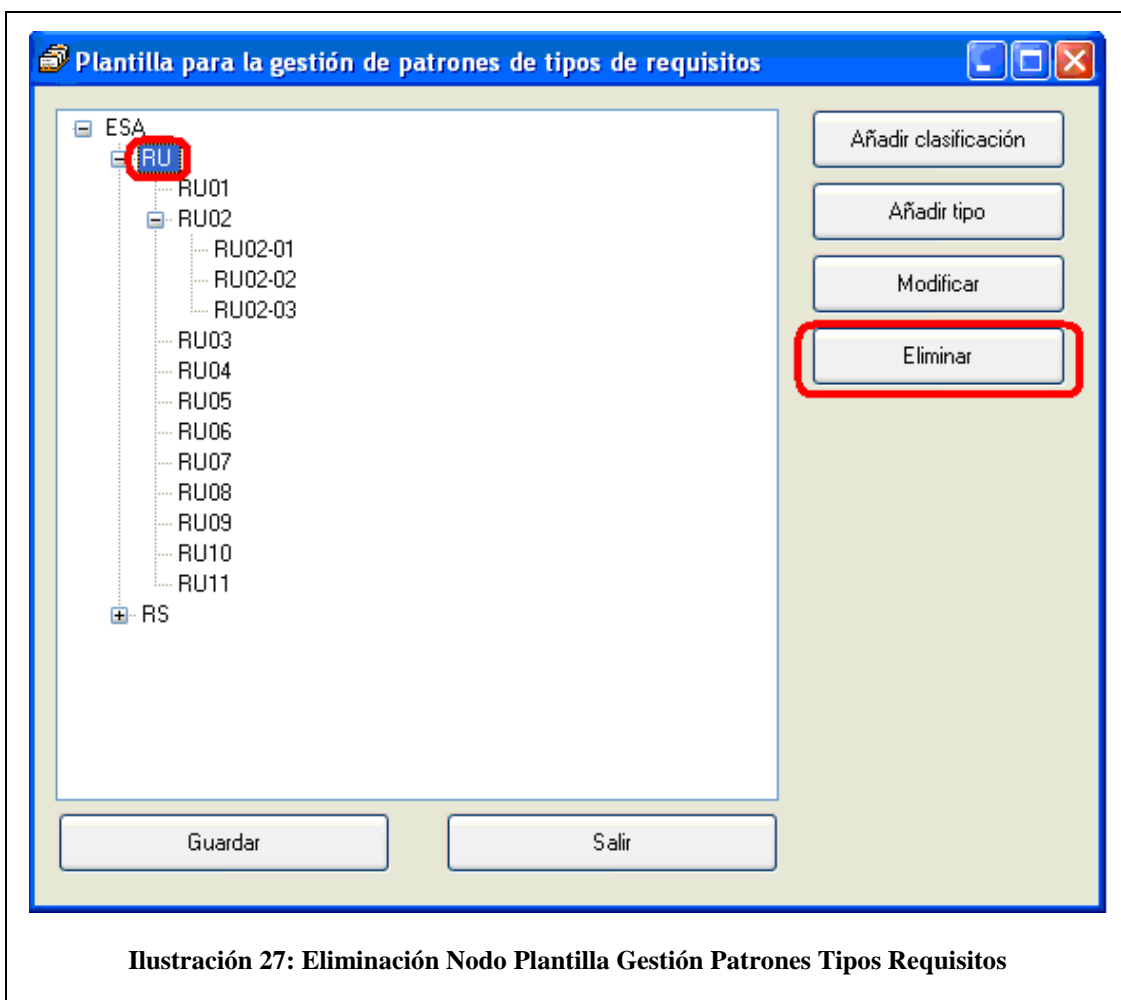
Plantilla para la gestión de patrones de tipos de requisitos

ESA
RU
RU01
RU02
RU02-01
RU02-02
RU02-03
RU03
RU04
RU05
RU06
RU07
RU08
RU09
RU10
RU11
RS

Añadir clasificación
Añadir tipo
Modificar
Eliminar

Guardar
Salir

Ilustración 27: Eliminación Nodo Plantilla Gestión Patrones Tipos Requisitos